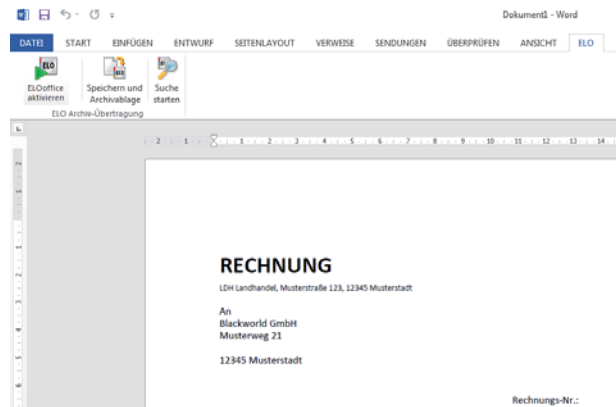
Dokument1 - Word

DATEI START EINFÜGEN ENTWURF SEITENLAYOUT VERWEISE SENDUNGEN ÜBERPRÜFEN ANSICHT ELO

ELO

ELOoffice aktivieren

Speichern und Archivablage

Suche starten

ELO Archiv-Übertragung

2 1 1 2 3 4 5 6 7 8 9 10 11 12 13 14

RECHNUNG

LDH Landhandel, Musterstraße 123, 12345 Musterstadt

An
Blackworld GmbH
Musterweg 21

12345 Musterstadt

Rechnungs-Nr.: